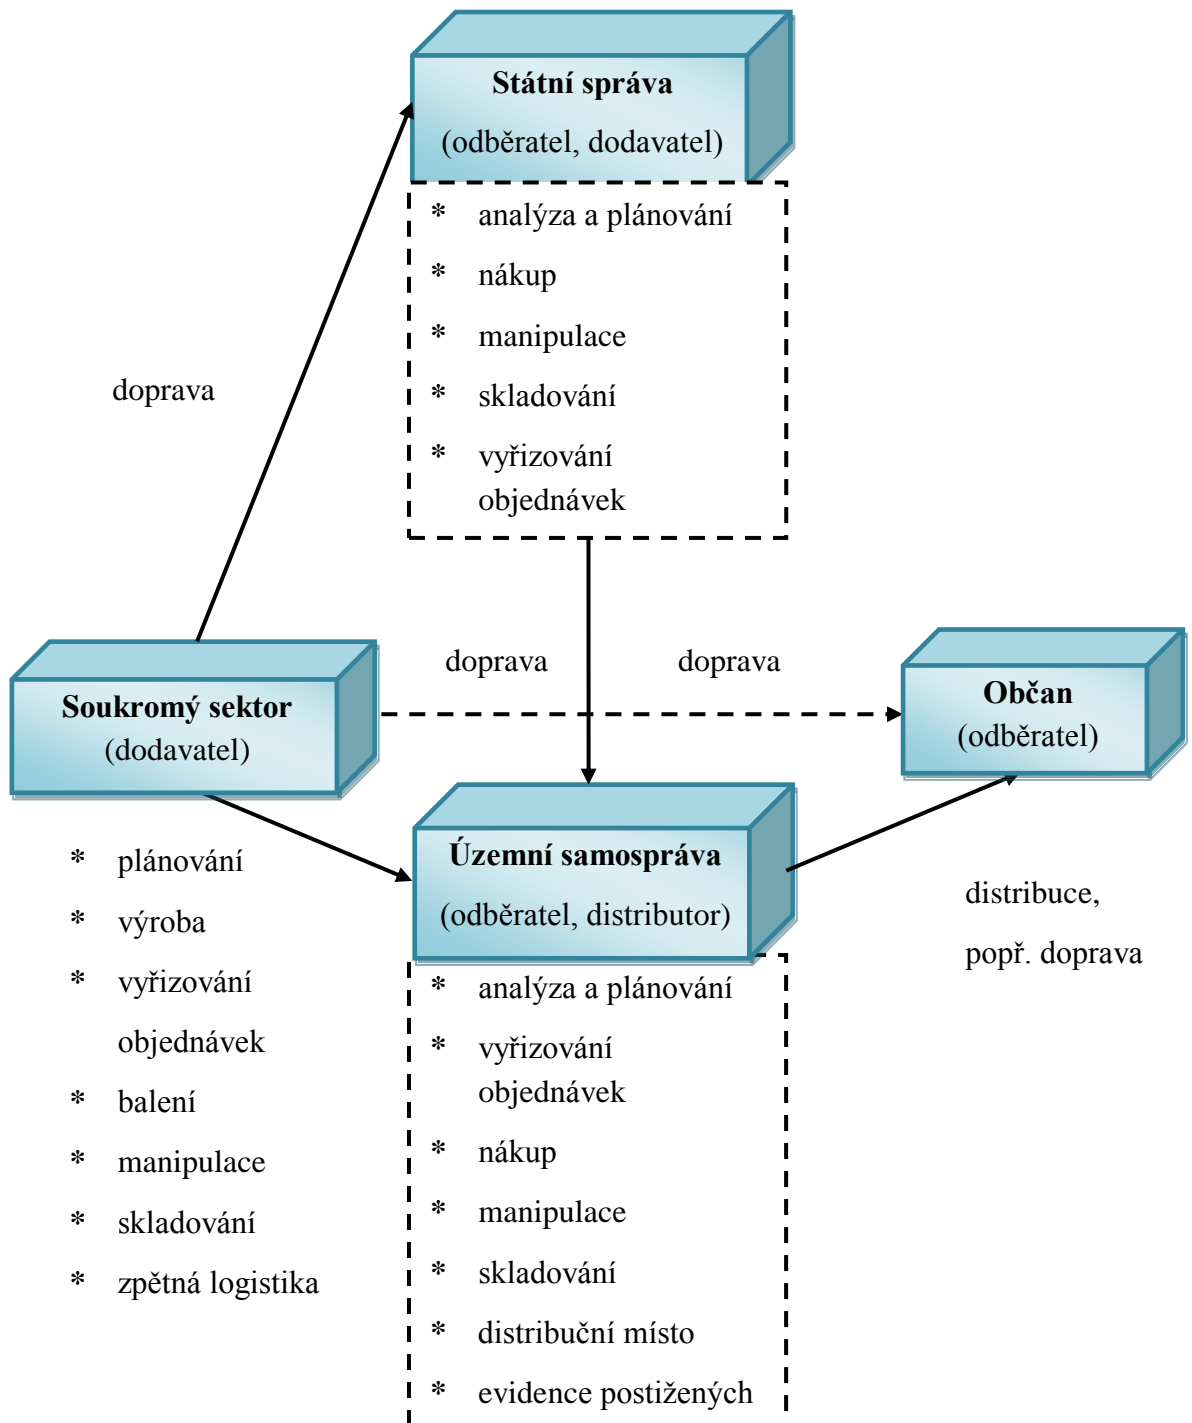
Státní správa
(odběratel, dodavatel)

* analýza a plánování
* nákup
* manipulace
* skladování
* vyřizování objednávek

doprava

doprava

doprava

Soukromý sektor
(dodavatel)

Občan
(odběratel)

* plánování
* výroba
* vyřizování objednávek
* balení
* manipulace
* skladování
* zpětná logistika

Územní samospráva
(odběratel, distributor)

* analýza a plánování
* vyřizování objednávek
* nákup
* manipulace
* skladování
* distribuční místo
* evidence postižených

distribuce,
popř. doprava